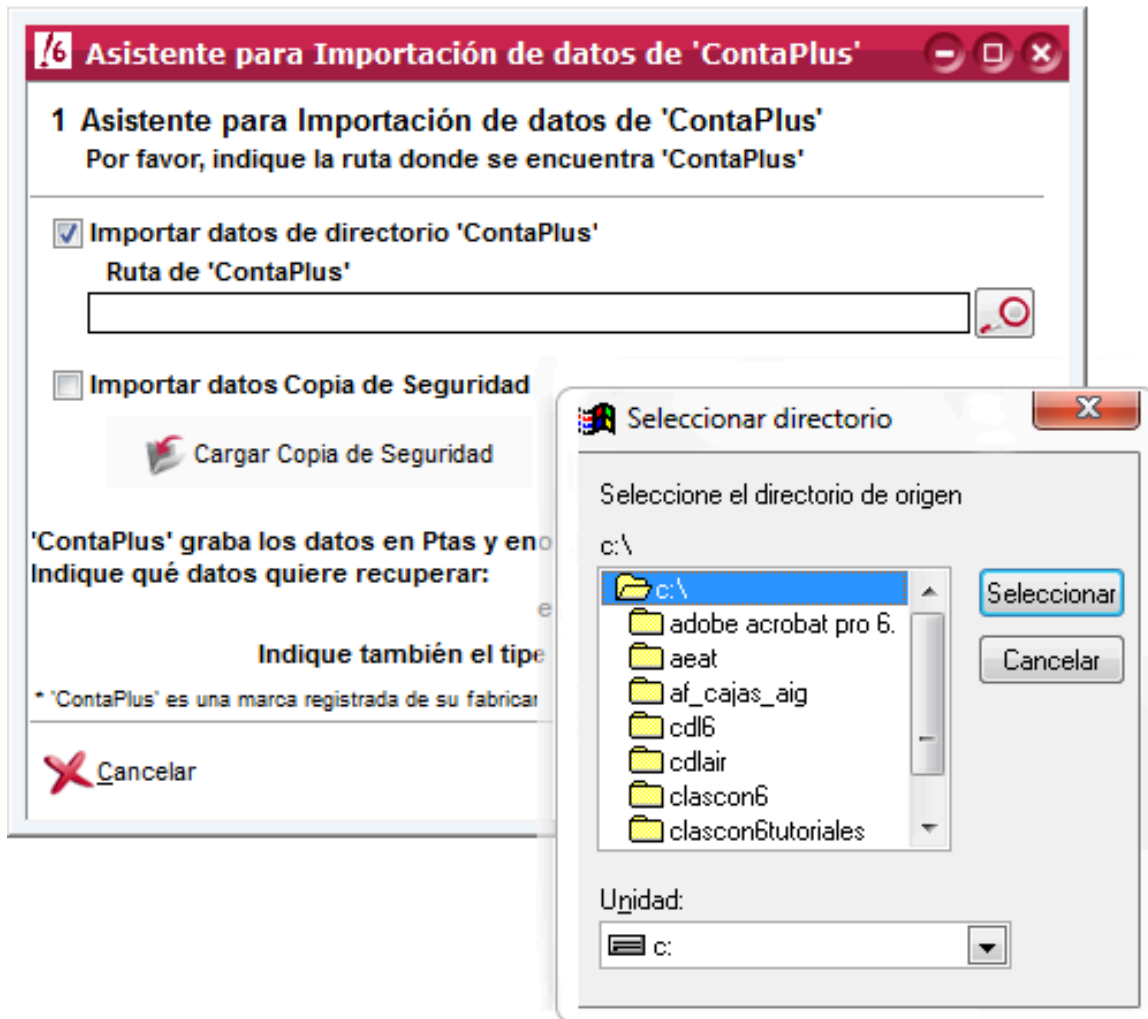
Asistente para Importación de datos de 'ContaPlus'

1 Asistente para Importación de datos de 'ContaPlus'
Por favor, indique la ruta donde se encuentra 'ContaPlus'

Importar datos de directorio 'ContaPlus'
Ruta de 'ContaPlus'

Importar datos Copia de Seguridad

Cargar Copia de Seguridad

'ContaPlus' graba los datos en Ptas y eno
Indique qué datos quiere recuperar:

e

Indique también el tipe

* 'ContaPlus' es una marca registrada de su fabrican

Cancelar

Seleccionar directorio

Seleccione el directorio de origen

c:\

c:\
adobe acrobat pro 6.
aeat
af_cajas_aig
cdl6
cdlair
clascon6
clascon6tutoriales

Seleccionar

Cancelar

Unidad:

c: